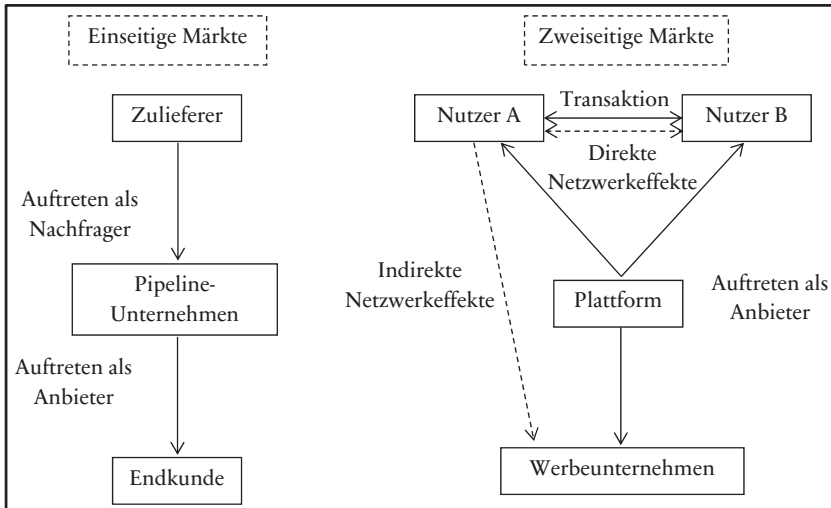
Einseitige Märkte

Zulieferer

Auftreten als Nachfrager

Pipeline-Unternehmen

Auftreten als Anbieter

Endkunde

Zweiseitige Märkte

Nutzer A

Transaktion

Nutzer B

Direkte Netzwerkeffekte

Indirekte Netzwerkeffekte

Plattform

Auftreten als Anbieter

Werbeunternehmen